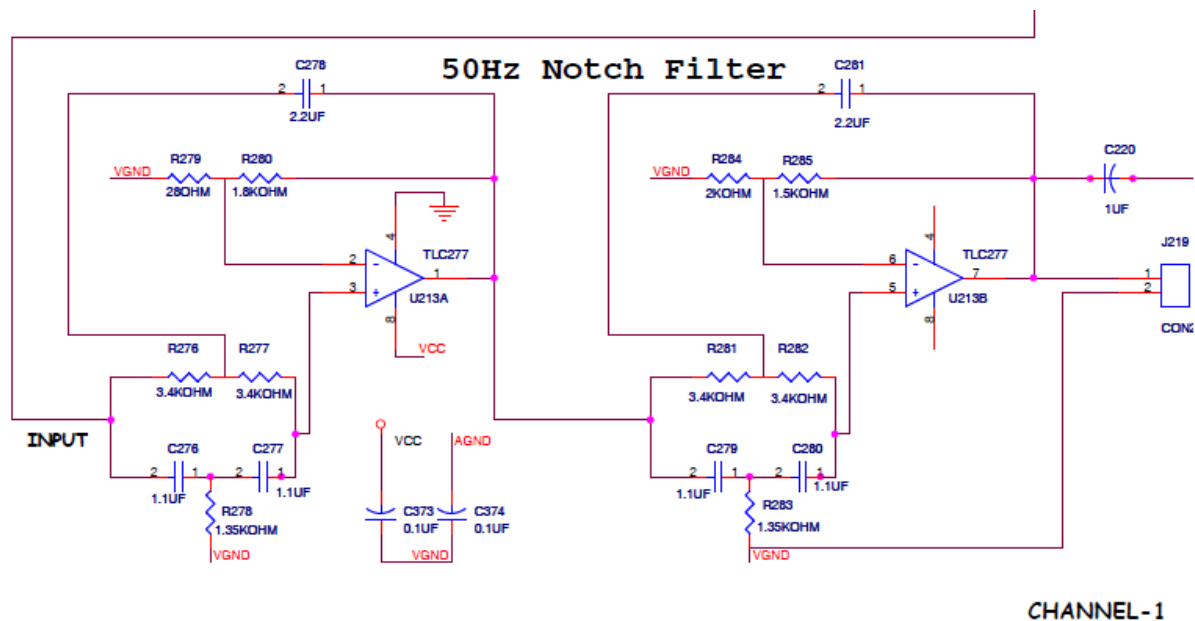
50Hz Notch Filter

C278
2 1
2.2UF
VGND
R279
28OHM
R280
1.8KOHM
4
2
-
3
+
1
TLC277
U213A
8
VCC
R276
3.4KOHM
R277
3.4KOHM
INPUT
C276
2 1
1.1UF
C277
2 1
1.1UF
R278
1.35KOHM
VGND
VCC
AGND
C373
0.1UF
C374
0.1UF
VGND

C281
2 1
2.2UF
VGND
R284
2KOHM
R285
1.5KOHM
C220
1UF
4
6
-
5
+
7
TLC277
U213B
8
J219
1
2
CON2
R281
3.4KOHM
R282
3.4KOHM
C279
2 1
1.1UF
C280
2 1
1.1UF
R283
1.35KOHM
VGND

CHANNEL-1